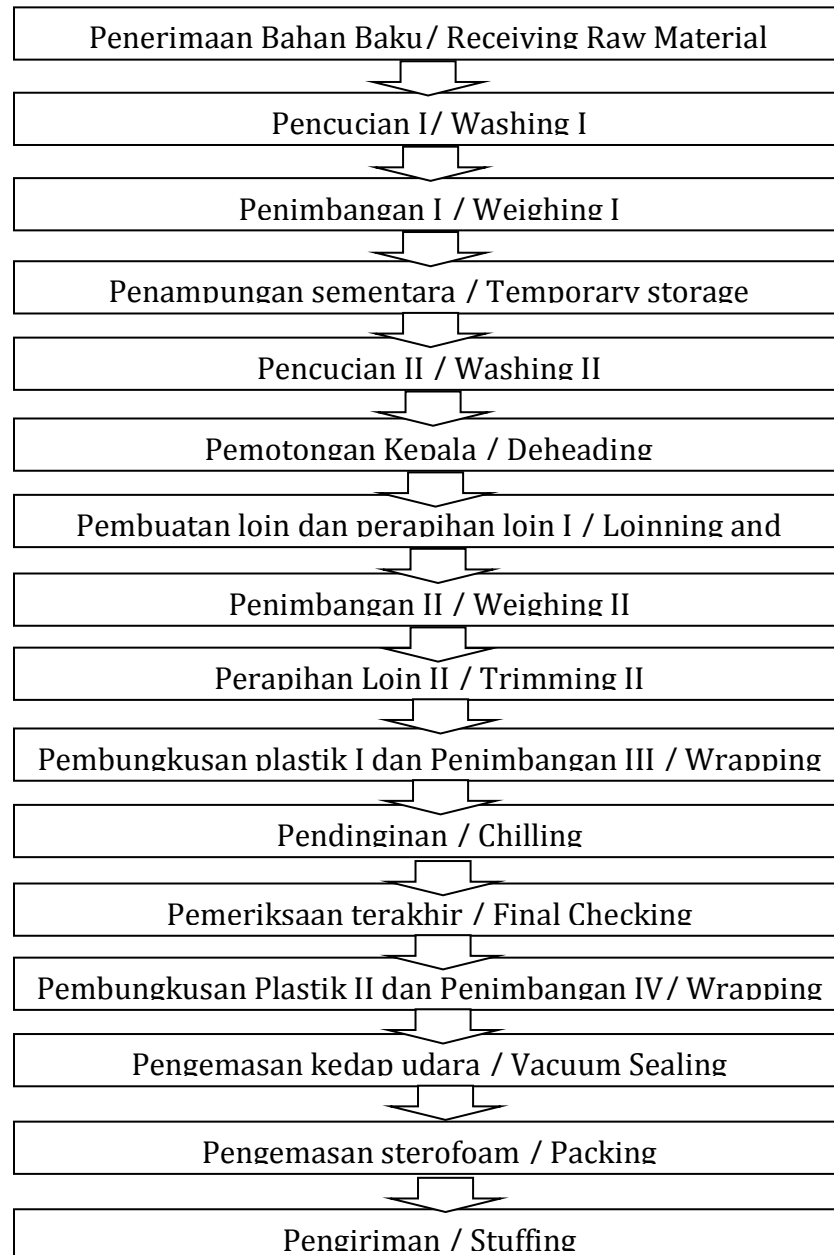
Penerimaan Bahan Baku / Receiving Raw Material

Pencucian I / Washing I

Penimbangan I / Weighing I

Penampungan sementara / Temporary storage

Pencucian II / Washing II

Pemotongan Kepala / Deheading

Pembuatan loin dan perapihan loin I / Loinning and

Penimbangan II / Weighing II

Perapihan Loin II / Trimming II

Pembungkusan plastik I dan Penimbangan III / Wrapping

Pendinginan / Chilling

Pemeriksaan terakhir / Final Checking

Pembungkusan Plastik II dan Penimbangan IV / Wrapping

Pengemasan kedap udara / Vacuum Sealing

Pengemasan sterofoam / Packing

Pengiriman / Stuffing